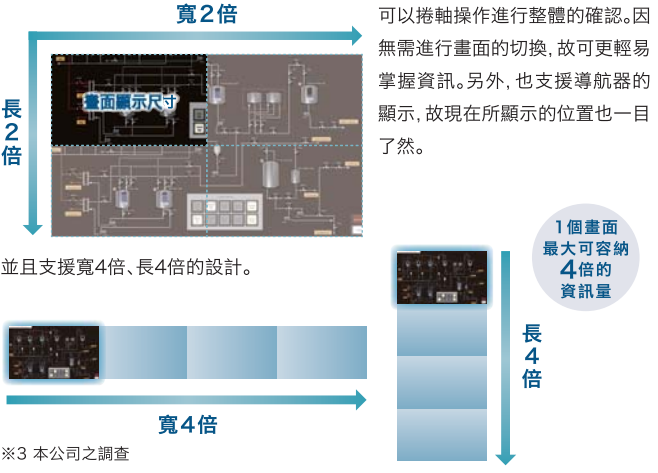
寬2倍

長2倍

畫面顯示尺寸

可以捲軸操作進行整體的確認。因無需進行畫面的切換，故可更輕易掌握資訊。另外，也支援導航器的顯示，故現在所顯示的位置也一目了然。

1個畫面最大可容納4倍的資訊量

並且支援寬4倍、長4倍的設計。

長4倍

寬4倍

※3 本公司之調查